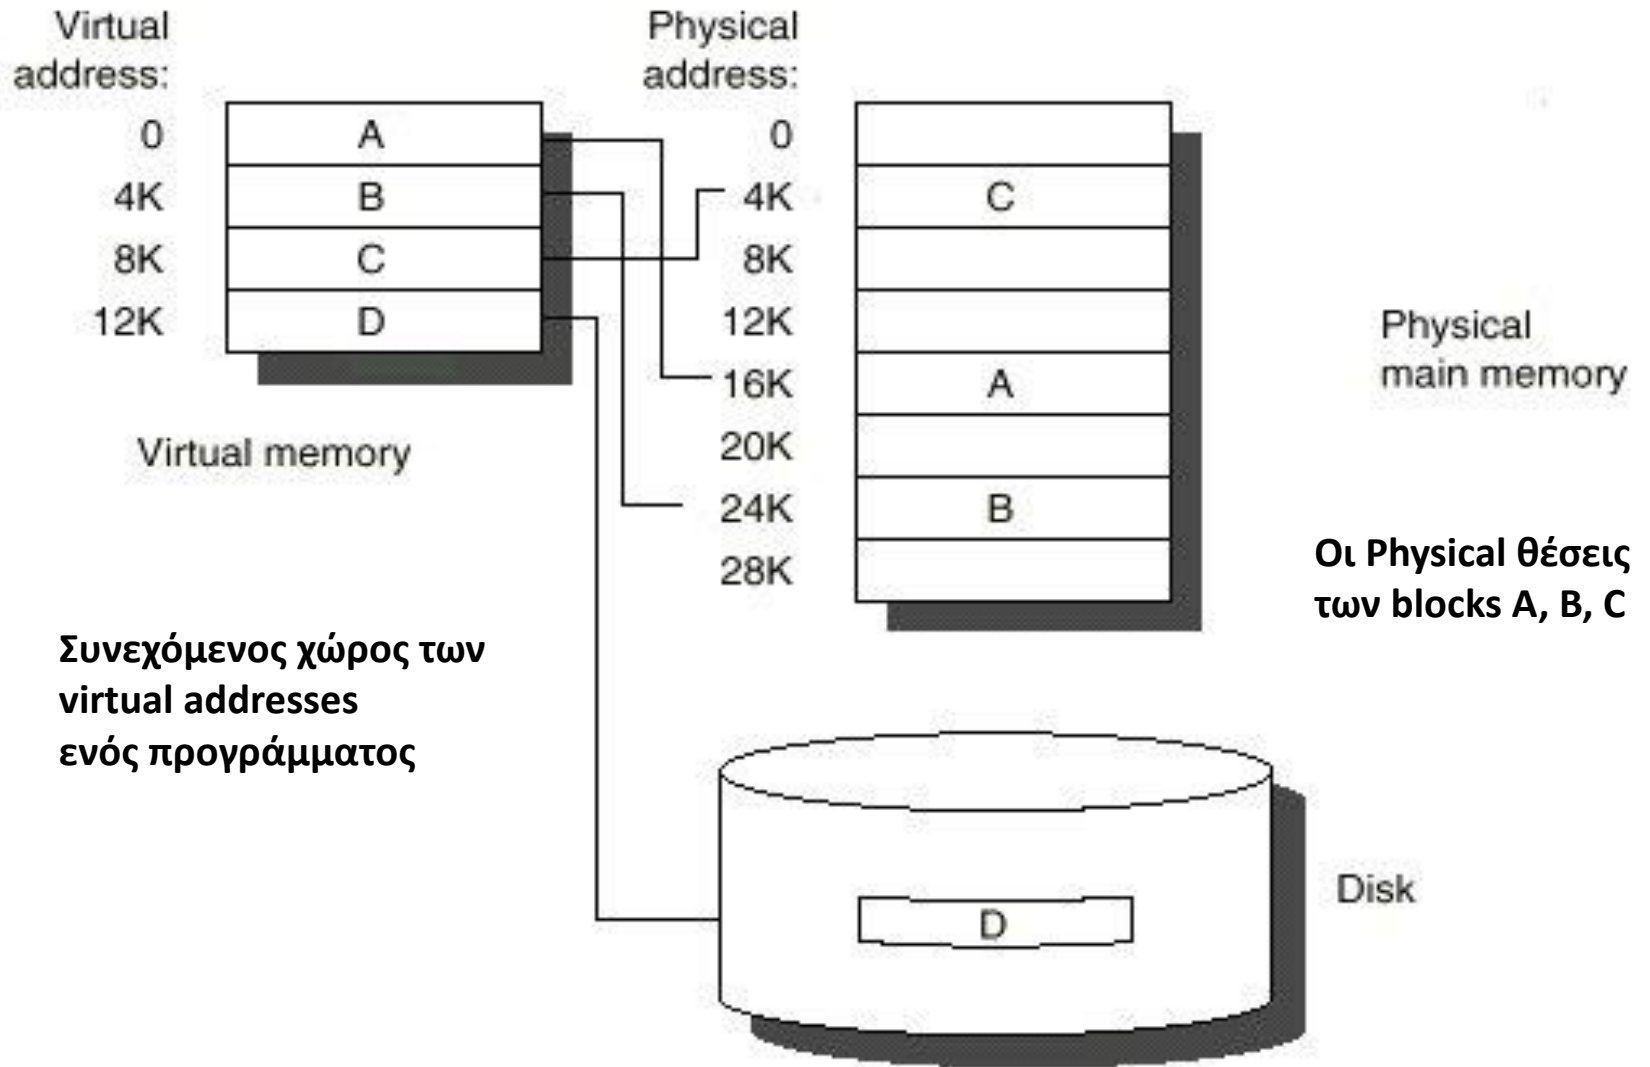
Virtual address:

| 0 | A |
|---|---|
| 4K | B |
| 8K | C |
| 12K | D |

Virtual memory

Physical address:

| 0 | |
|---|---|
| 4K | C |
| 8K | |
| 12K | |
| 16K | A |
| 20K | |
| 24K | B |
| 28K | |

Physical main memory

Οι Physical θέσεις των blocks A, B, C

Συνεχόμενος χώρος των virtual addresses ενός προγράμματος

D

Disk